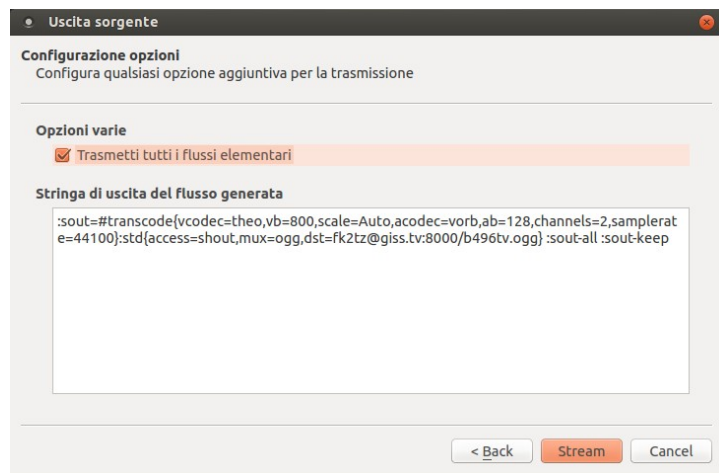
Uscita sorgente

Configurazione opzioni
Configura qualsiasi opzione aggiuntiva per la trasmissione

Opzioni varie
Trasmetti tutti i flussi elementari

Stringa di uscita del flusso generata
:sout=#transcode{vcodec=theo,vb=800,scale=Auto,acodec=vorb,ab=128,channels=2,samplerate=44100}:std{access=shout,mux=ogg,dst=fk2tz@giss.tv:8000/b496tv.ogg} :sout-all :sout-keep

< Back
Stream
Cancel